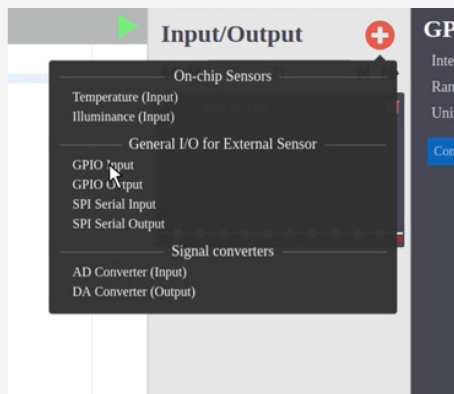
Input/Output

GP

Inte

Ran

Uni

Con

On-chip Sensors

Temperature (Input)

Illuminance (Input)

General I/O for External Sensor

GPIO Input

GPIO Output

SPI Serial Input

SPI Serial Output

Signal converters

AD Converter (Input)

DA Converter (Output)